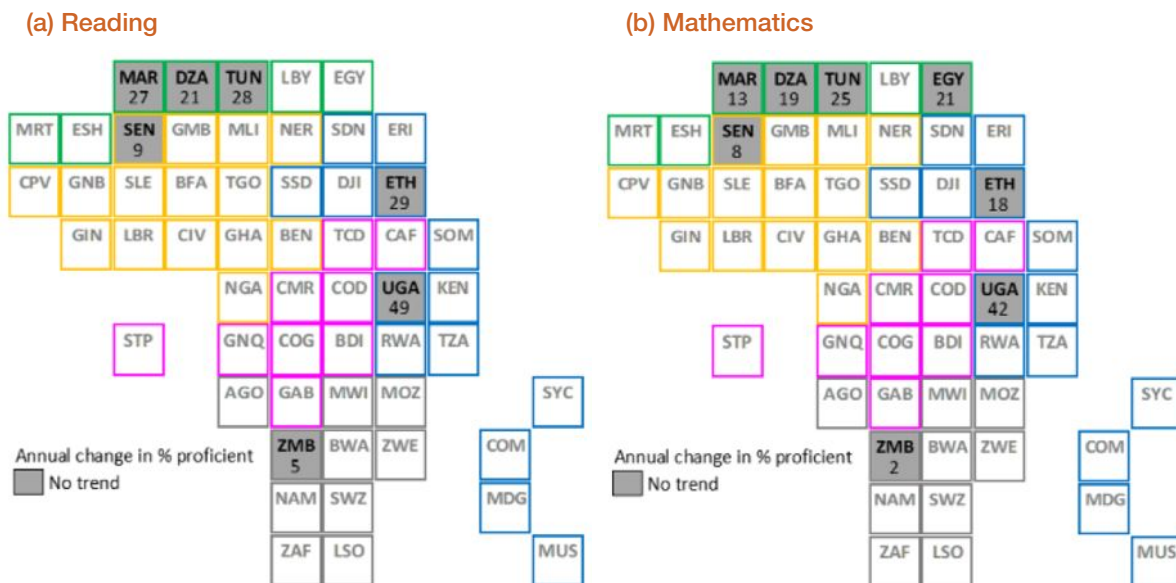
(a) Reading

MAR 27
DZA 21
TUN 28
LBY
EGY
MRT
ESH
SEN 9
GMB
MLI
NER
SDN
ERI
CPV
GNB
SLE
BFA
TGO
SSD
DJI
ETH 29
GIN
LBR
CIV
GHA
BEN
TCD
CAF
SOM
NGA
CMR
COD
UGA 49
KEN
STP
GNQ
COG
BDI
RWA
TZA
AGO
GAB
MWI
MOZ
SYC
ZMB 5
BWA
ZWE
COM
NAM
SWZ
MDG
ZAF
LSO
MUS

Annual change in % proficient
No trend

(b) Mathematics

MAR 13
DZA 19
TUN 25
LBY
EGY 21
MRT
ESH
SEN 8
GMB
MLI
NER
SDN
ERI
CPV
GNB
SLE
BFA
TGO
SSD
DJI
ETH 18
GIN
LBR
CIV
GHA
BEN
TCD
CAF
SOM
NGA
CMR
COD
UGA 42
KEN
STP
GNQ
COG
BDI
RWA
TZA
AGO
GAB
MWI
MOZ
SYC
ZMB 2
BWA
ZWE
COM
NAM
SWZ
MDG
ZAF
LSO
MUS

Annual change in % proficient
No trend